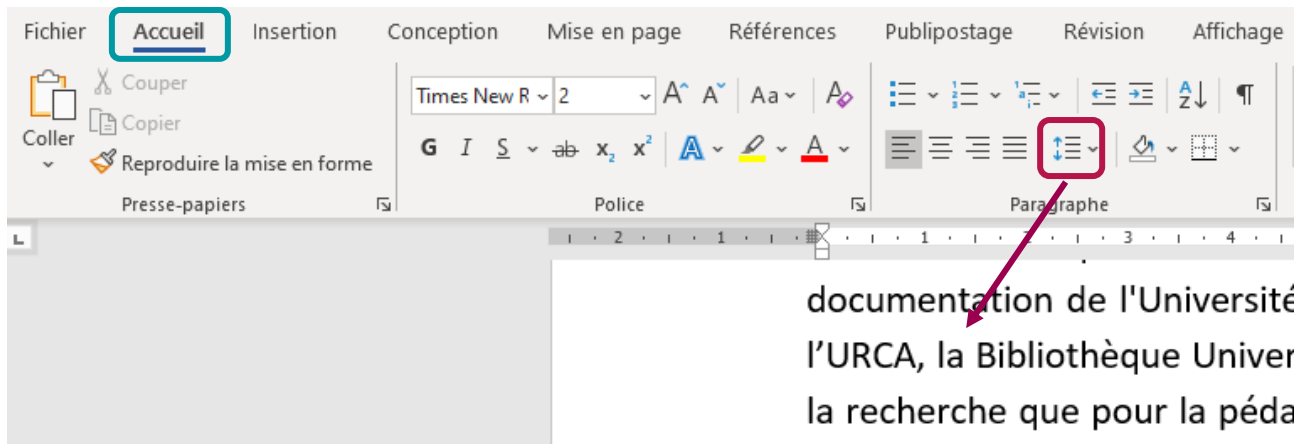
Fichier Accueil Insertion Conception Mise en page Références Publipostage Révision Affichage

Coller
Couper
Copier
Reproduire la mise en forme
Presse-papiers

Times New R 2
A A Aa
G I S ab $x_2$ $x^2$ A A
Police

Paragraphe

2 1 1 2 3 4

documentation de l'Universit
l'URCA, la Bibliothèque Univer
la recherche que pour la péda